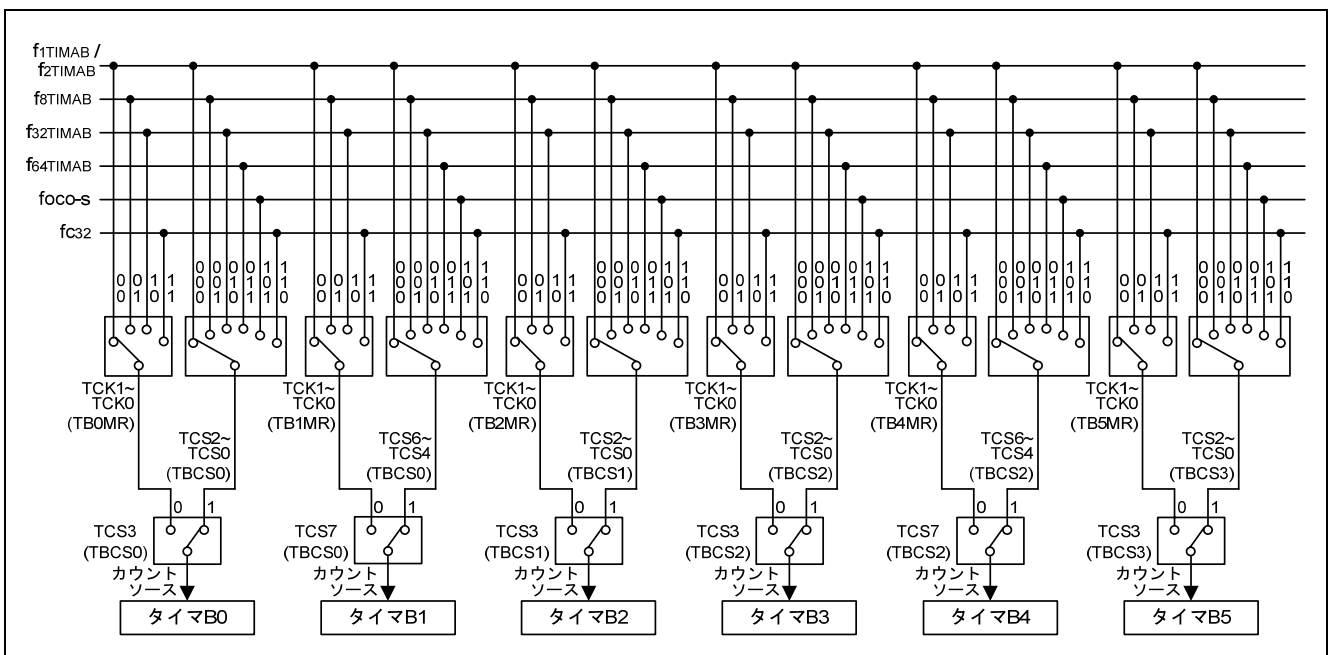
$f_{1TIMAB}$ /
$f_{2TIMAB}$
$f_{8TIMAB}$
$f_{32TIMAB}$
$f_{64TIMAB}$
$f_{OCO-S}$
$f_{C32}$

00 01 10 11
000 001 010 011 110 101 110

TCK1~
TCK0
(TB0MR)

TCS2~
TCS0
(TBCS0)

0 1

TCS3
(TBCS0)

カウント
ソース

タイマB0

TCK1~
TCK0
(TB1MR)

TCS6~
TCS4
(TBCS0)

TCS7
(TBCS0)

カウント
ソース

タイマB1

TCK1~
TCK0
(TB2MR)

TCS2~
TCS0
(TBCS1)

TCS3
(TBCS1)

カウント
ソース

タイマB2

TCK1~
TCK0
(TB3MR)

TCS2~
TCS0
(TBCS2)

TCS3
(TBCS2)

カウント
ソース

タイマB3

TCK1~
TCK0
(TB4MR)

TCS6~
TCS4
(TBCS2)

TCS7
(TBCS2)

カウント
ソース

タイマB4

TCK1~
TCK0
(TB5MR)

TCS2~
TCS0
(TBCS3)

TCS3
(TBCS3)

カウント
ソース

タイマB5